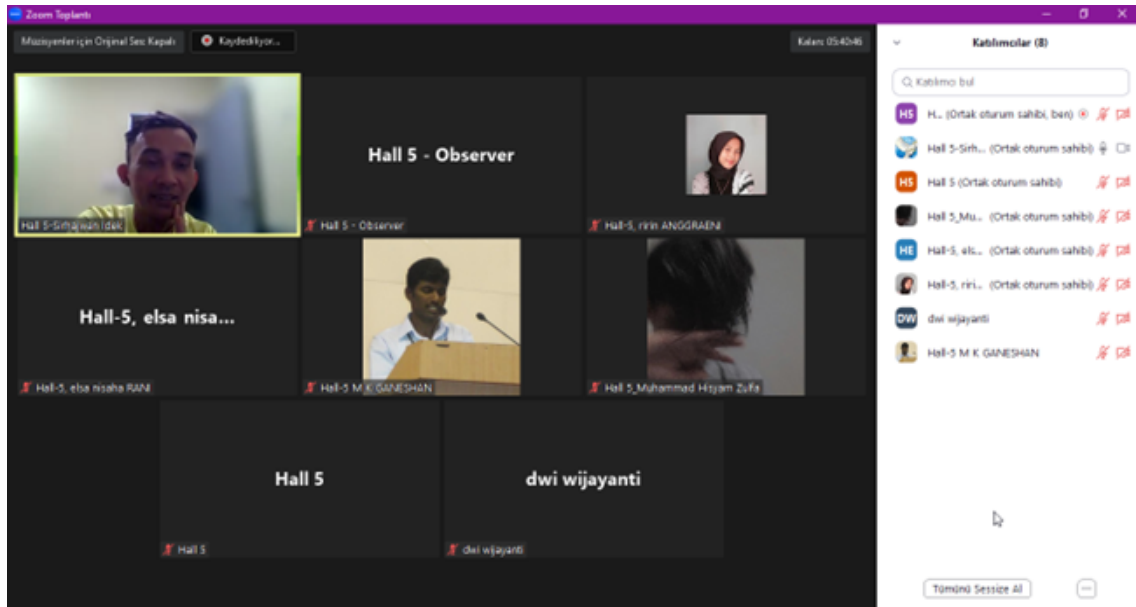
Zoom Toplantı

Müzisyenler için Orijinal Ses: Kapalı

Kaydediliyor...

Kalan: 05:40:46

Katılımcılar (8)

Katılımcı bul

HS H... (Ortak oturum sahibi, ben)

Hall 5-Sirh... (Ortak oturum sahibi)

HS Hall 5 (Ortak oturum sahibi)

Hall 5_Mu... (Ortak oturum sahibi)

HE Hall-5, els... (Ortak oturum sahibi)

Hall-5, riri... (Ortak oturum sahibi)

DW dwi wijayanti

Hall-5 M K GANESHAN

Hall 5-Sirhajwan Idek

Hall 5 - Observer

Hall 5 - Observer

Hall-5, ririn ANGGRAENI

Hall-5, elsa nisa...

Hall-5, elsa nisaha RANI

Hall-5 M K GANESHAN

Hall 5_Muhammad Hisyam Zulfa

Hall 5

Hall 5

dwi wijayanti

dwi wijayanti

Tümünü Sessize Al

...